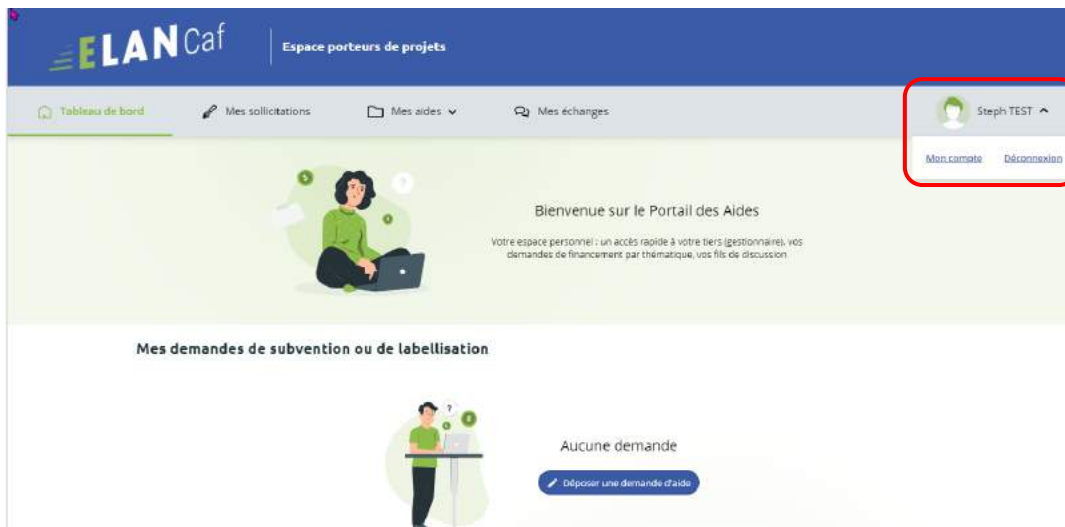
ELAN Caf

Espace porteurs de projets

Tableau de bord

Mes sollicitations

Mes aides

Mes échanges

Steph TEST

Mon compte

Déconnexion

Bienvenue sur le Portail des Aides

Votre espace personnel : un accès rapide à votre tiers (gestionnaire), vos demandes de financement par thématique, vos fils de discussion

Mes demandes de subvention ou de labellisation

Aucune demande

Déposer une demande d'aide